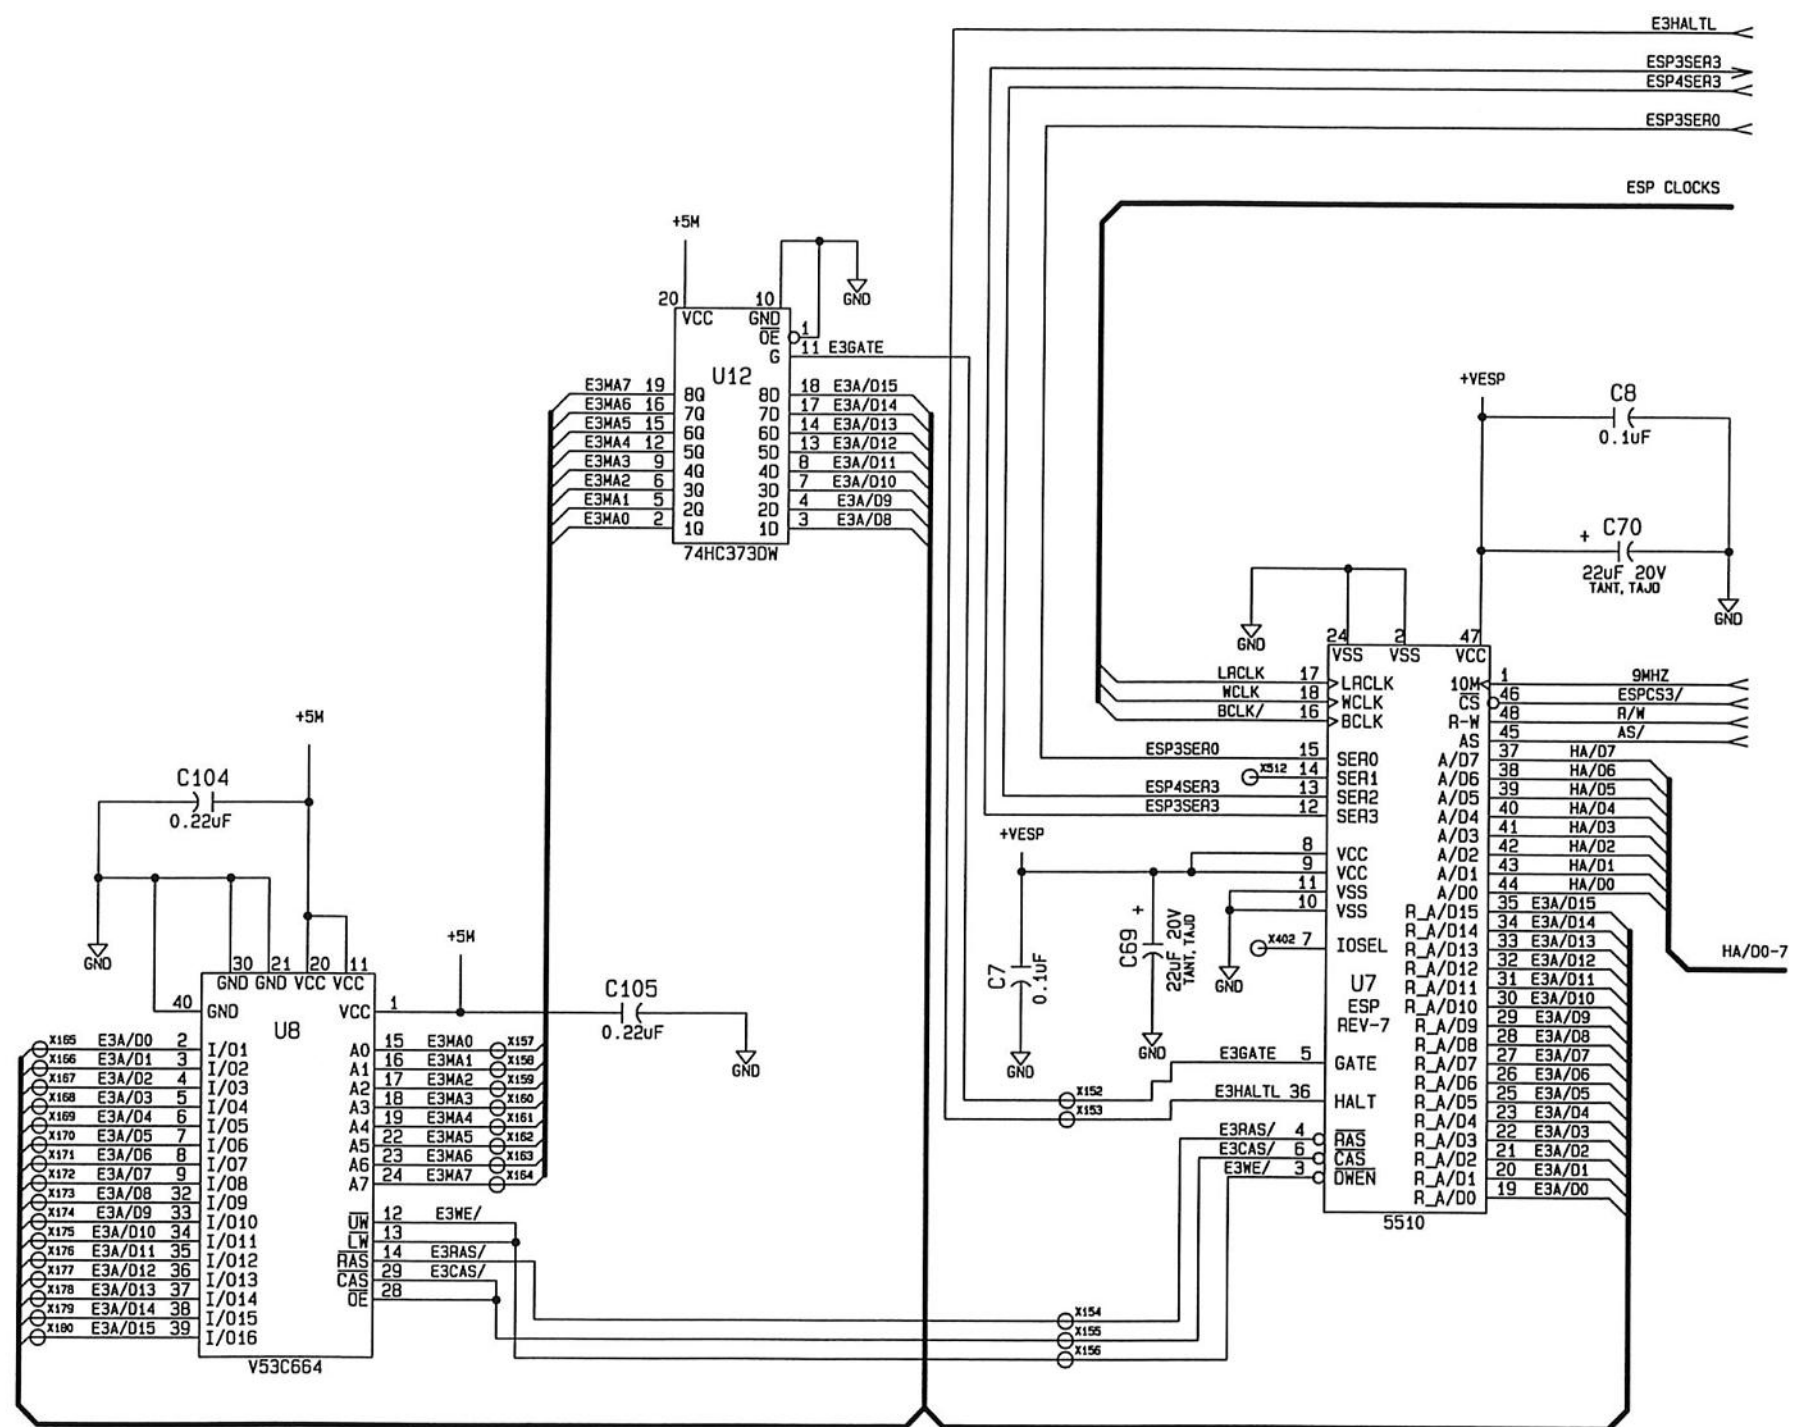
E3HALTL
ESP3SER3
ESP4SER3
ESP3SER0
ESP CLOCKS

+5M
20 VCC
10 GND
$\overline{OE}$ 1
G 11 E3GATE
GND
U12
E3MA7 19 8Q 8D 18 E3A/D15
E3MA6 16 7Q 7D 17 E3A/D14
E3MA5 15 6Q 6D 14 E3A/D13
E3MA4 12 5Q 5D 13 E3A/D12
E3MA3 9 4Q 4D 8 E3A/D11
E3MA2 6 3Q 3D 7 E3A/D10
E3MA1 5 2Q 2D 4 E3A/D9
E3MA0 2 1Q 1D 3 E3A/D8
74HC373DW

+VESP
C8
0.1uF
+ C70
22uF 20V
TANT, TAJD
GND
GND

24 VSS 2 VSS 47 VCC
LRCLK 17 LRCLK
WCLK 18 WCLK
BCLK/ 16 BCLK
10M 1 9MHZ
$\overline{CS}$ 46 ESPCS3/
R-W 48 R/W
AS 45 AS/
ESP3SER0 15 SER0
X512 14 SER1
ESP4SER3 13 SER2
ESP3SER3 12 SER3
A/D7 37 HA/D7
A/D6 38 HA/D6
A/D5 39 HA/D5
A/D4 40 HA/D4
A/D3 41 HA/D3
A/D2 42 HA/D2
A/D1 43 HA/D1
A/D0 44 HA/D0
+VESP
8 VCC
9 VCC
11 VSS
10 VSS
R_A/D15 35 E3A/D15
R_A/D14 34 E3A/D14
R_A/D13 33 E3A/D13
R_A/D12 32 E3A/D12
R_A/D11 31 E3A/D11
R_A/D10 30 E3A/D10
R_A/D9 29 E3A/D9
R_A/D8 28 E3A/D8
R_A/D7 27 E3A/D7
R_A/D6 26 E3A/D6
R_A/D5 25 E3A/D5
R_A/D4 23 E3A/D4
R_A/D3 22 E3A/D3
R_A/D2 21 E3A/D2
R_A/D1 20 E3A/D1
R_A/D0 19 E3A/D0
HA/D0-7
X402 7 IOSEL
U7
ESP
REV-7
C7
0.1uF
C69 +
22uF 20V
TANT, TAJD
GND
GND
GND
E3GATE 5 GATE
E3HALTL 36 HALT
E3RAS/ 4 $\overline{RAS}$
E3CAS/ 6 $\overline{CAS}$
E3WE/ 3 $\overline{DWEN}$
5510
X152
X153

+5M
C104
0.22uF
GND
30 GND 21 GND 20 VCC 11 VCC
40 GND
U8
VCC 1
+5M
C105
0.22uF
GND
X165 E3A/D0 2 I/O1
X166 E3A/D1 3 I/O2
X167 E3A/D2 4 I/O3
X168 E3A/D3 5 I/O4
X169 E3A/D4 6 I/O5
X170 E3A/D5 7 I/O6
X171 E3A/D6 8 I/O7
X172 E3A/D7 9 I/O8
X173 E3A/D8 32 I/O9
X174 E3A/D9 33 I/O10
X175 E3A/D10 34 I/O11
X176 E3A/D11 35 I/O12
X177 E3A/D12 36 I/O13
X178 E3A/D13 37 I/O14
X179 E3A/D14 38 I/O15
X180 E3A/D15 39 I/O16
A0 15 E3MA0 X157
A1 16 E3MA1 X158
A2 17 E3MA2 X159
A3 18 E3MA3 X160
A4 19 E3MA4 X161
A5 22 E3MA5 X162
A6 23 E3MA6 X163
A7 24 E3MA7 X164
$\overline{UW}$ 12 E3WE/
$\overline{LW}$ 13
$\overline{RAS}$ 14 E3RAS/
$\overline{CAS}$ 29 E3CAS/
$\overline{OE}$ 28
V53C664
X154
X155
X156